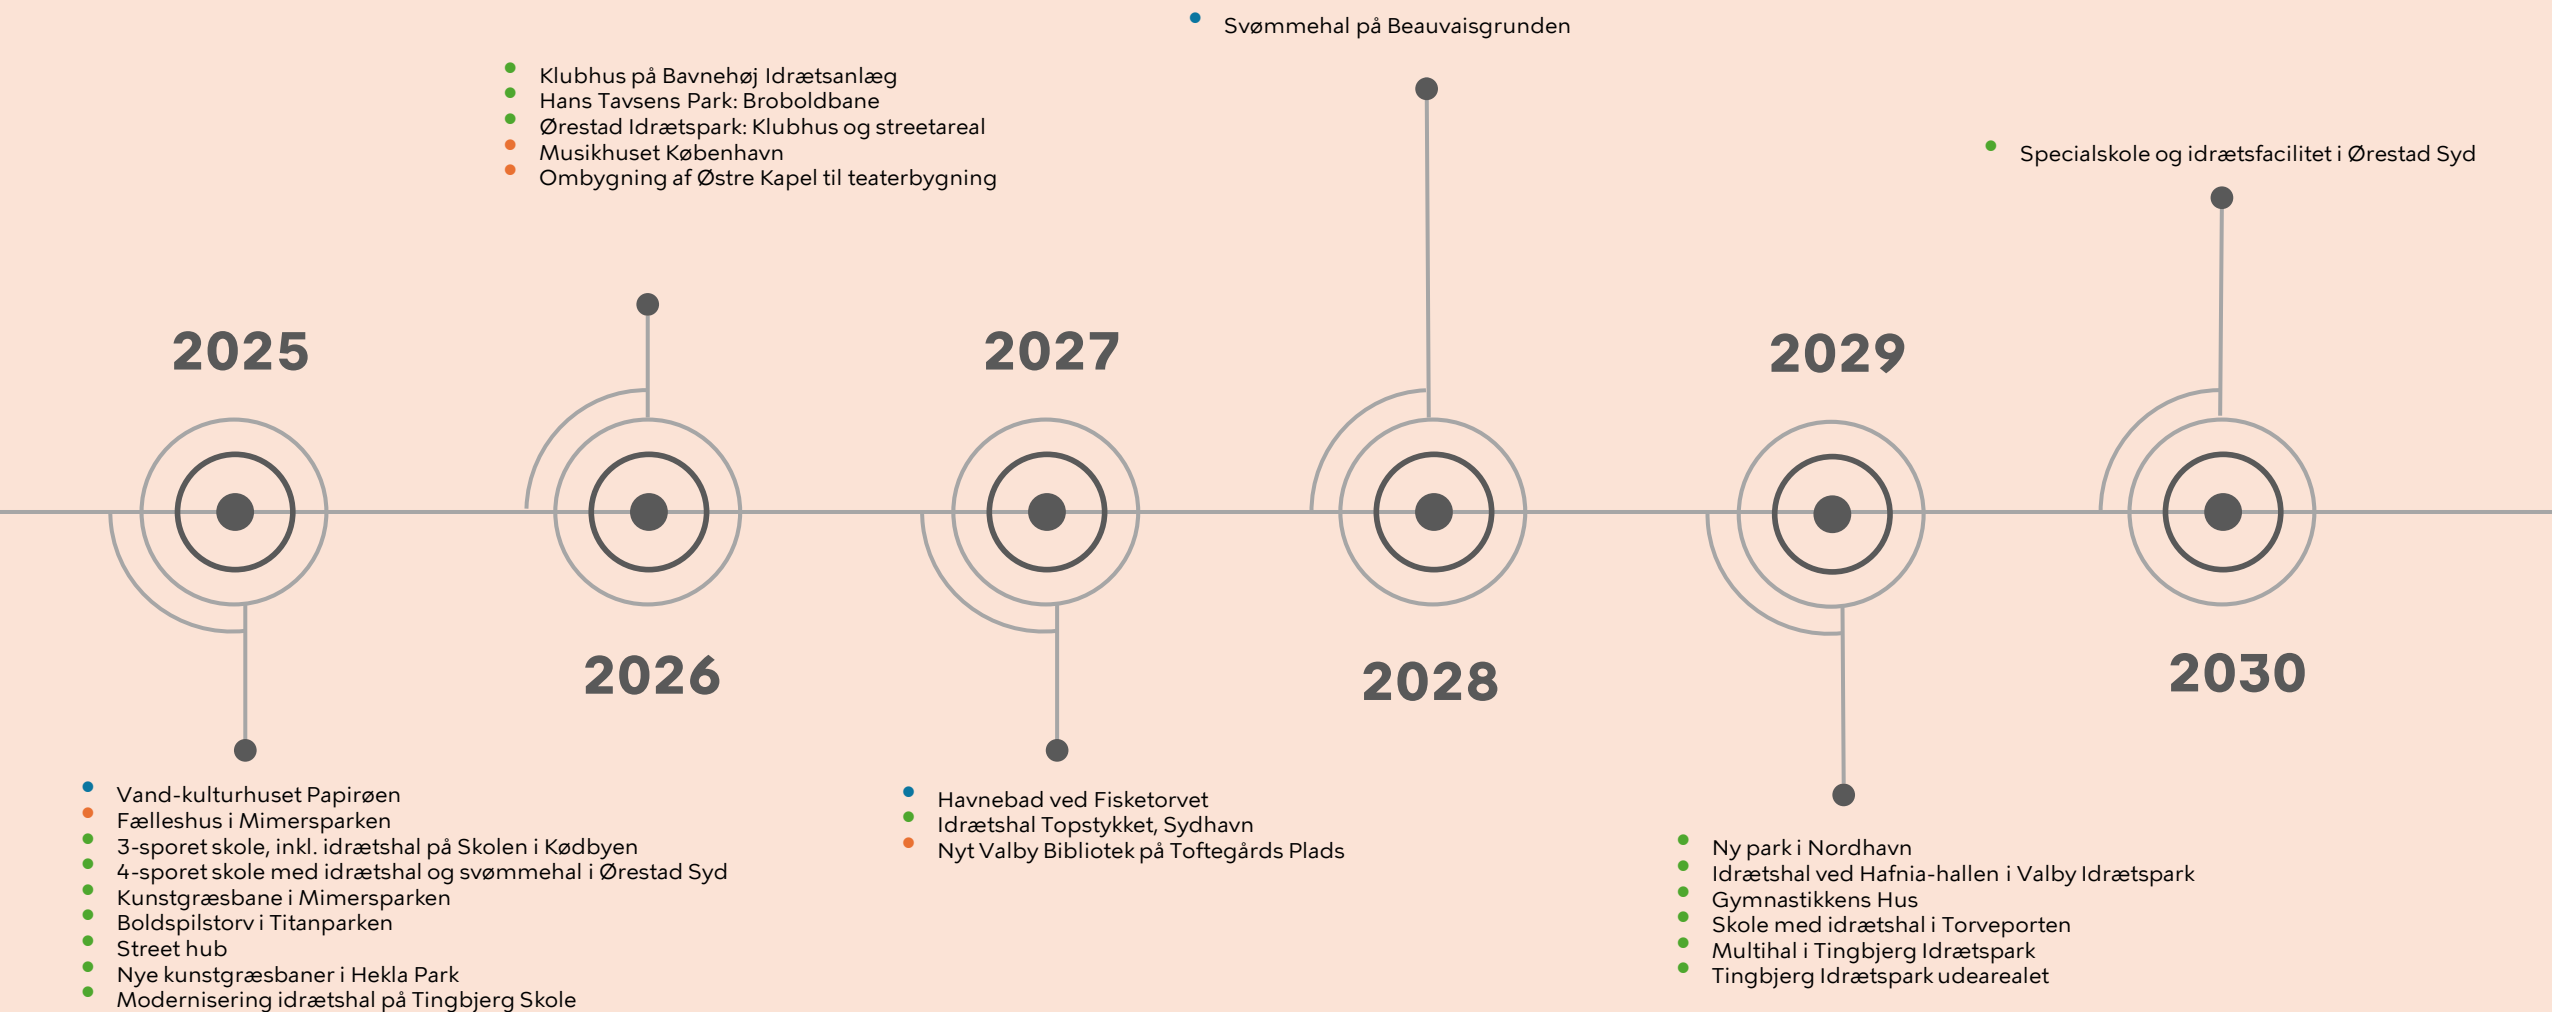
2025

- Vand-kulturhuset Papirøen
- Fælleshus i Mimersparken
- 3-sporet skole, inkl. idrætshal på Skolen i Kødbyen
- 4-sporet skole med idrætshal og svømmehal i Ørestad Syd
- Kunstgræsbane i Mimersparken
- Boldspilstorv i Titanparken
- Street hub
- Nye kunstgræsbaner i Hekla Park
- Modernisering idrætshal på Tingbjerg Skole

2026

- Klubhus på Bavnehøj Idrætsanlæg
- Hans Tavsens Park: Broboldbane
- Ørestad Idrætspark: Klubhus og streetareal
- Musikhuset København
- Ombygning af Østre Kapel til teaterbygning

2027

- Havnebad ved Fisketorvet
- Idrætshal Topstykket, Sydhavn
- Nyt Valby Bibliotek på Toftegårds Plads

2028

- Svømmehal på Beauvaisgrunden

2029

- Ny park i Nordhavn
- Idrætshal ved Hafnia-hallen i Valby Idrætspark
- Gymnastikkens Hus
- Skole med idrætshal i Torveporten
- Multihal i Tingbjerg Idrætspark
- Tingbjerg Idrætspark udearealet

2030

- Specialskole og idrætsfacilitet i Ørestad Syd